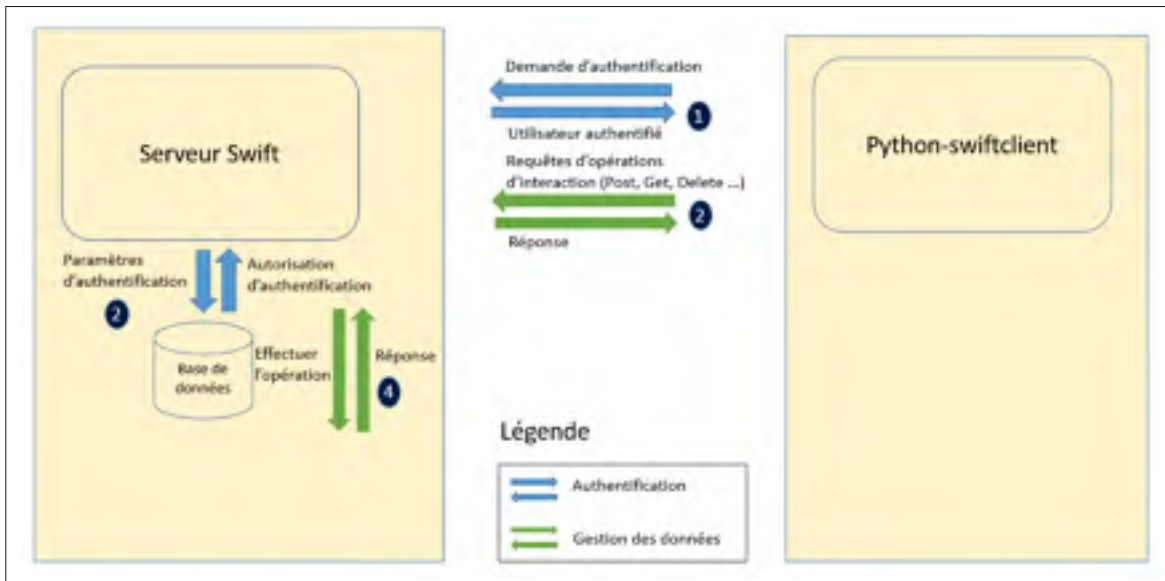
Serveur Swift

Paramètres d'authentification

2

Autorisation d'authentification

Base de données

Effectuer l'opération

Réponse

4

Demande d'authentification

1

Utilisateur authentifié

Requêtes d'opérations d'interaction (Post, Get, Delete ...)

2

Réponse

Légende

Authentification

Gestion des données

Python-swiftclient